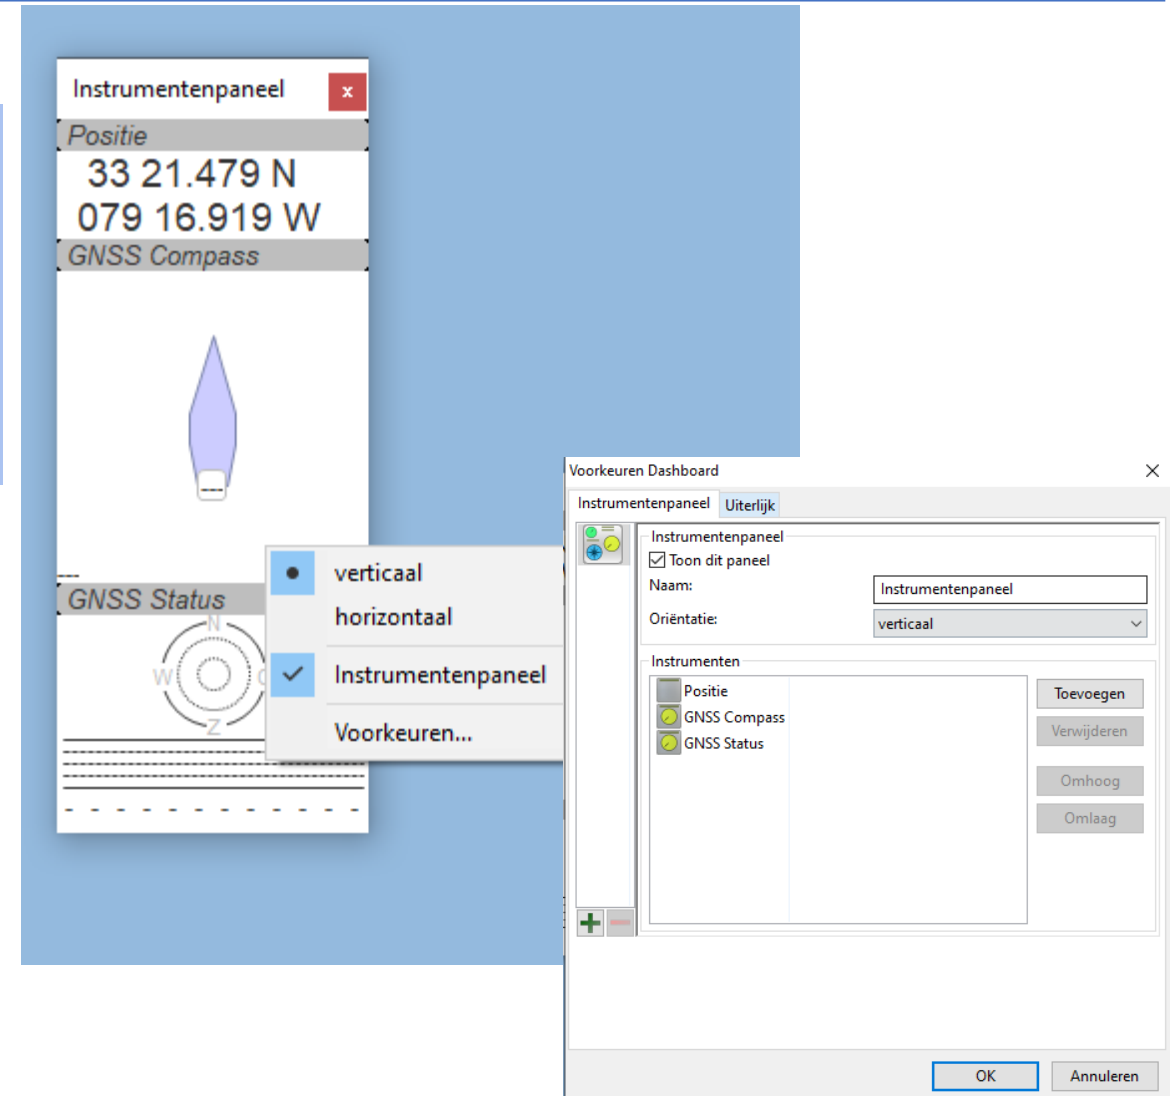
Instrumentenpaneel ×

Positie

33 21.479 N
079 16.919 W

GNSS Compass

---

GNSS Status

N
W
Z

verticaal
horizontaal
Instrumentenpaneel
Voorkeuren...

Voorkeuren Dashboard ×

Instrumentenpaneel | Uiterlijk

Instrumentenpaneel
☑ Toon dit paneel
Naam: Instrumentenpaneel
Oriëntatie: verticaal

Instrumenten
Positie
GNSS Compass
GNSS Status

Toevoegen
Verwijderen
Omhoog
Omlaag

OK
Annuleren